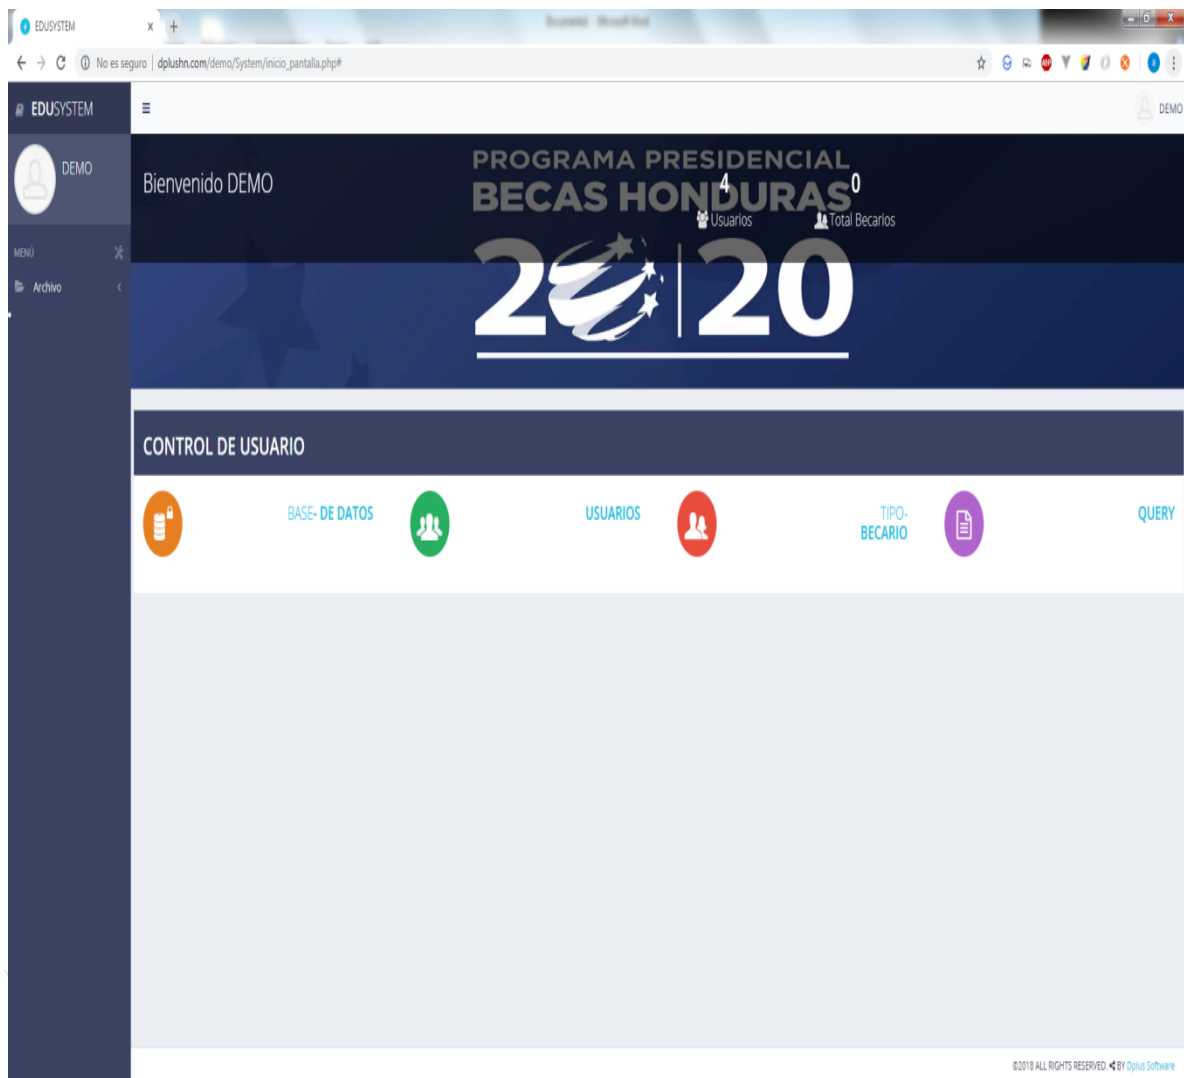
EDUSYSTEM ×

No es seguro | dplushn.com/demo/System/inicio_pantalla.php#

EDUSYSTEM

DEMO

DEMO

MENÚ

Archivo

Bienvenido DEMO

PROGRAMA PRESIDENCIAL
BECAS HONDURAS
2020

4
Usuarios

0
Total Becarios

CONTROL DE USUARIO

BASE- DE DATOS

USUARIOS

TIPO-
BECARIO

QUERY

©2018 ALL RIGHTS RESERVED. BY Dplus Software